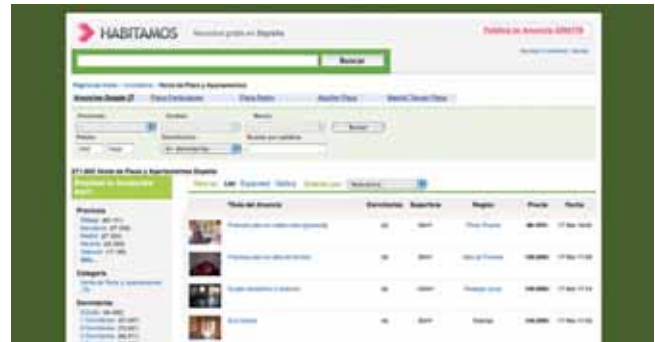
HABITAMOS Anuncios gratis en España

Publica tu Anuncio GRATIS

Buscar

Venta de Pisos y Apartamentos

Precio

Categoría

Dormitorios

Título del Anuncio

Dormitorios

Superficie

Región

Precio

Fecha

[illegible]